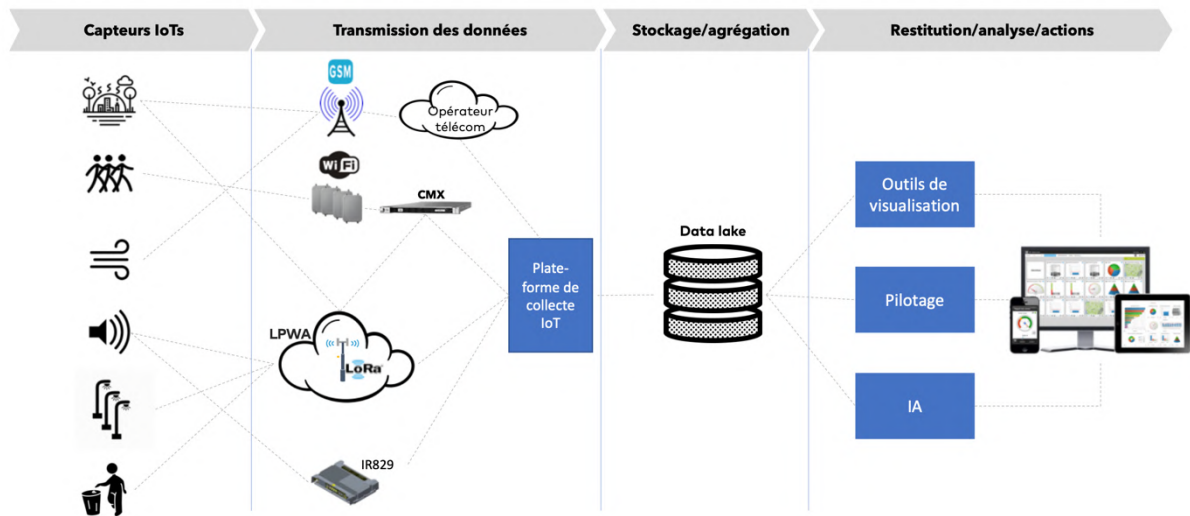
Capteurs IoTs

Transmission des données

Stockage/agrégation

Restitution/analyse/actions

GSM

Opérateur télécom

Wi Fi

CMX

LPWA

LoRa

IR829

Plate-forme de collecte IoT

Data lake

Outils de visualisation

Pilotage

IA